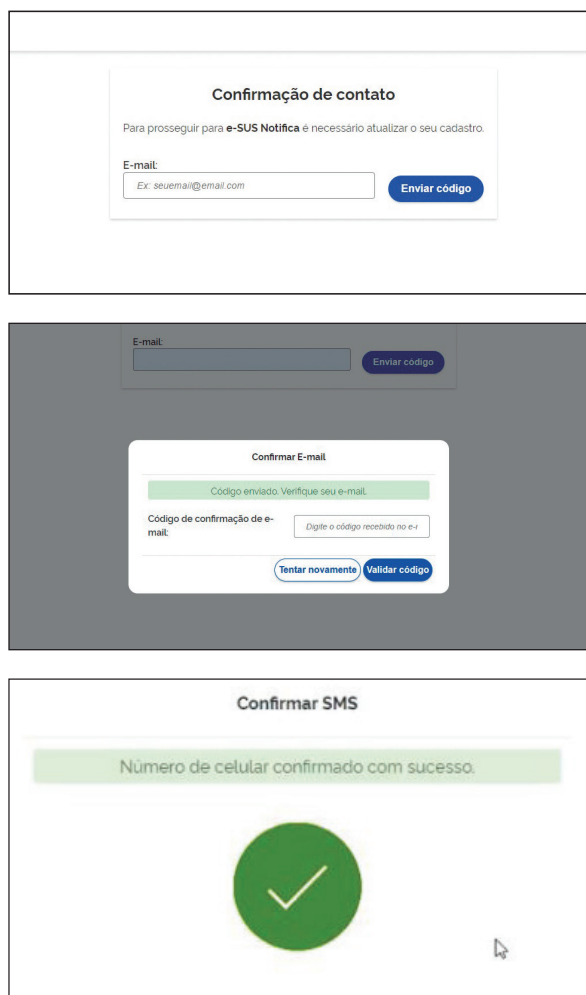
Confirmação de contato

Para prosseguir para **e-SUS Notifica** é necessário atualizar o seu cadastro.

E-mail:

Ex: seuemail@email.com

Enviar código

E-mail:

Enviar código

Confirmar E-mail

Código enviado. Verifique seu e-mail.

Código de confirmação de e-mail:

Digite o código recebido no e-r

Tentar novamente

Validar código

Confirmar SMS

Número de celular confirmado com sucesso.